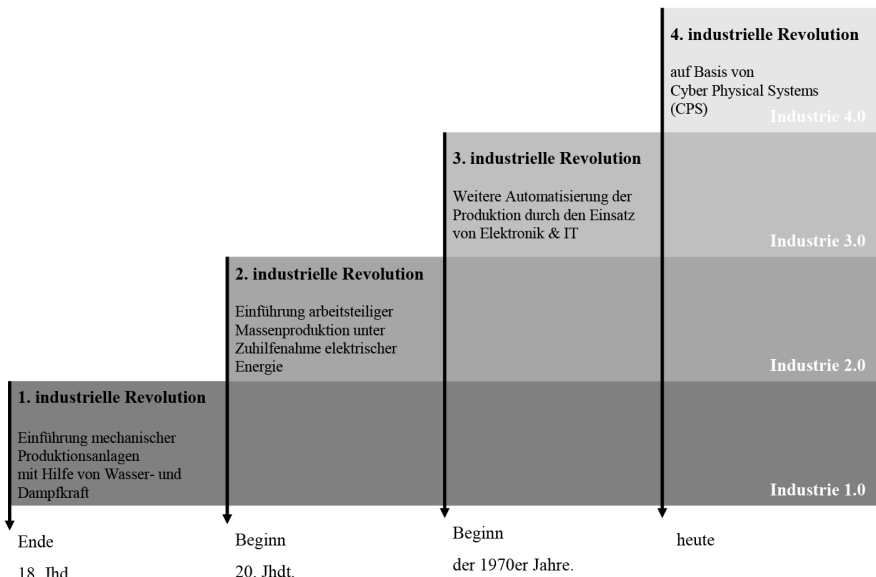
4. industrielle Revolution

auf Basis von Cyber Physical Systems (CPS)

Industrie 4.0

3. industrielle Revolution

Weitere Automatisierung der Produktion durch den Einsatz von Elektronik & IT

Industrie 3.0

2. industrielle Revolution

Einführung arbeitsteiliger Massenproduktion unter Zuhilfenahme elektrischer Energie

Industrie 2.0

1. industrielle Revolution

Einführung mechanischer Produktionsanlagen mit Hilfe von Wasser- und Dampfkraft

Industrie 1.0

Ende 18. Jhd

Beginn 20. Jhdt.

Beginn der 1970er Jahre.

heute